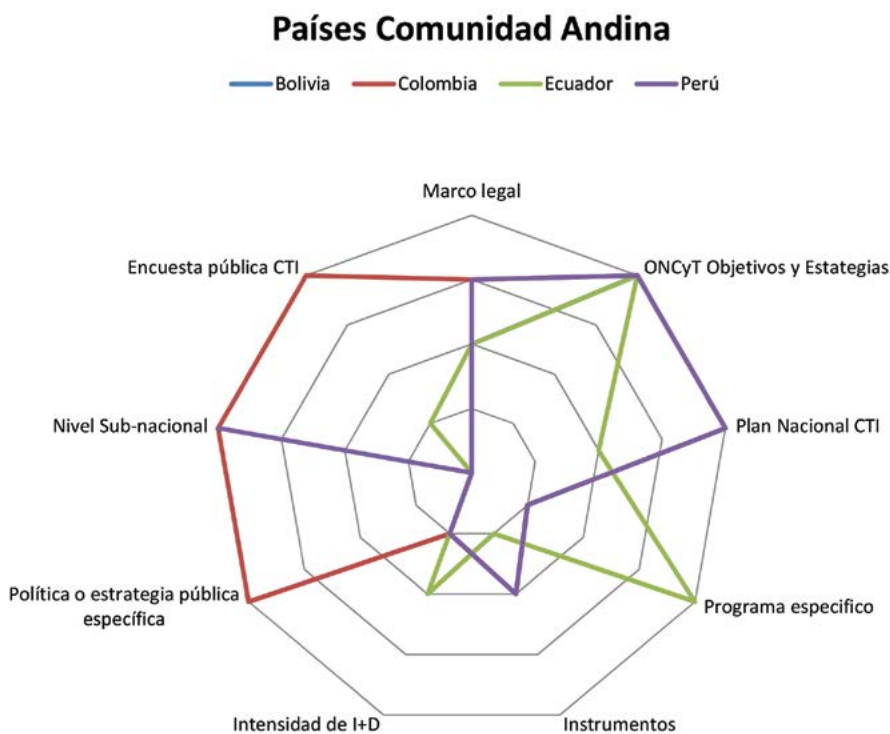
Países Comunidad Andina

Bolivia
Colombia
Ecuador
Perú

Marco legal
ONCyT Objetivos y Estategias
Plan Nacional CTI
Programa especifico
Instrumentos
Intensidad de I+D
Política o estrategia pública específica
Nivel Sub-nacional
Encuesta pública CTI